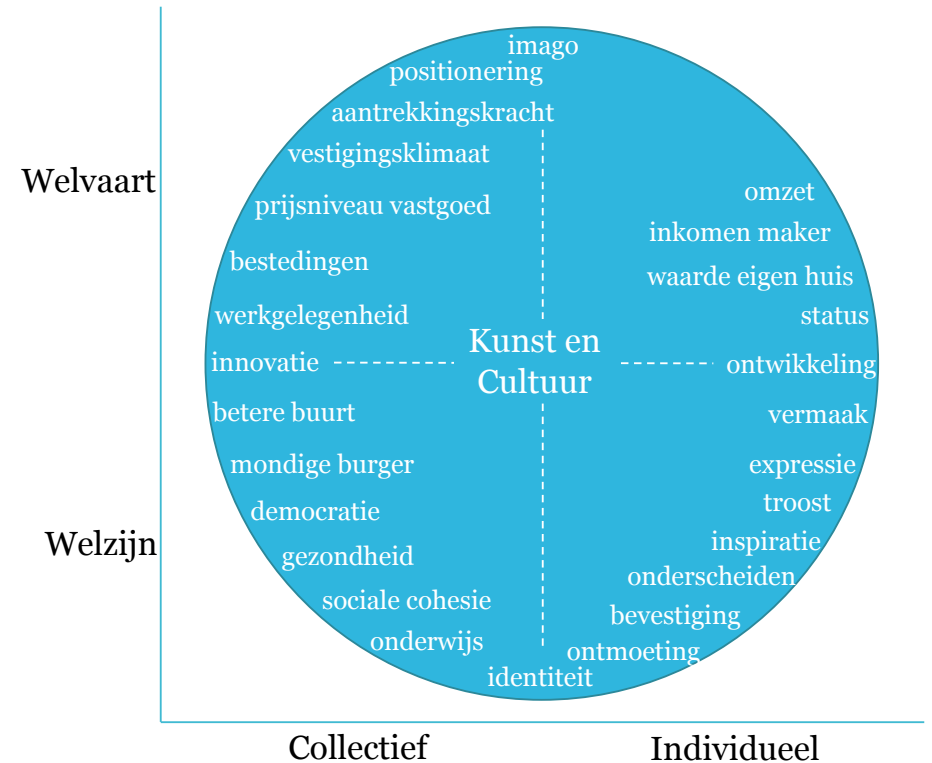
Welvaart

Welzijn

imago
positionering
aantrekkingskracht
vestigingsklimaat
prijsniveau vastgoed
bestedingen
werkgelegenheid
innovatie
betere buurt
mondige burger
democratie
gezondheid
sociale cohesie
onderwijs
identiteit

Kunst en Cultuur

omzet
inkomen maker
waarde eigen huis
status
ontwikkeling
vermaak
expressie
troost
inspiratie
onderscheiden
bevestiging
ontmoeting

Collectief

Individueel